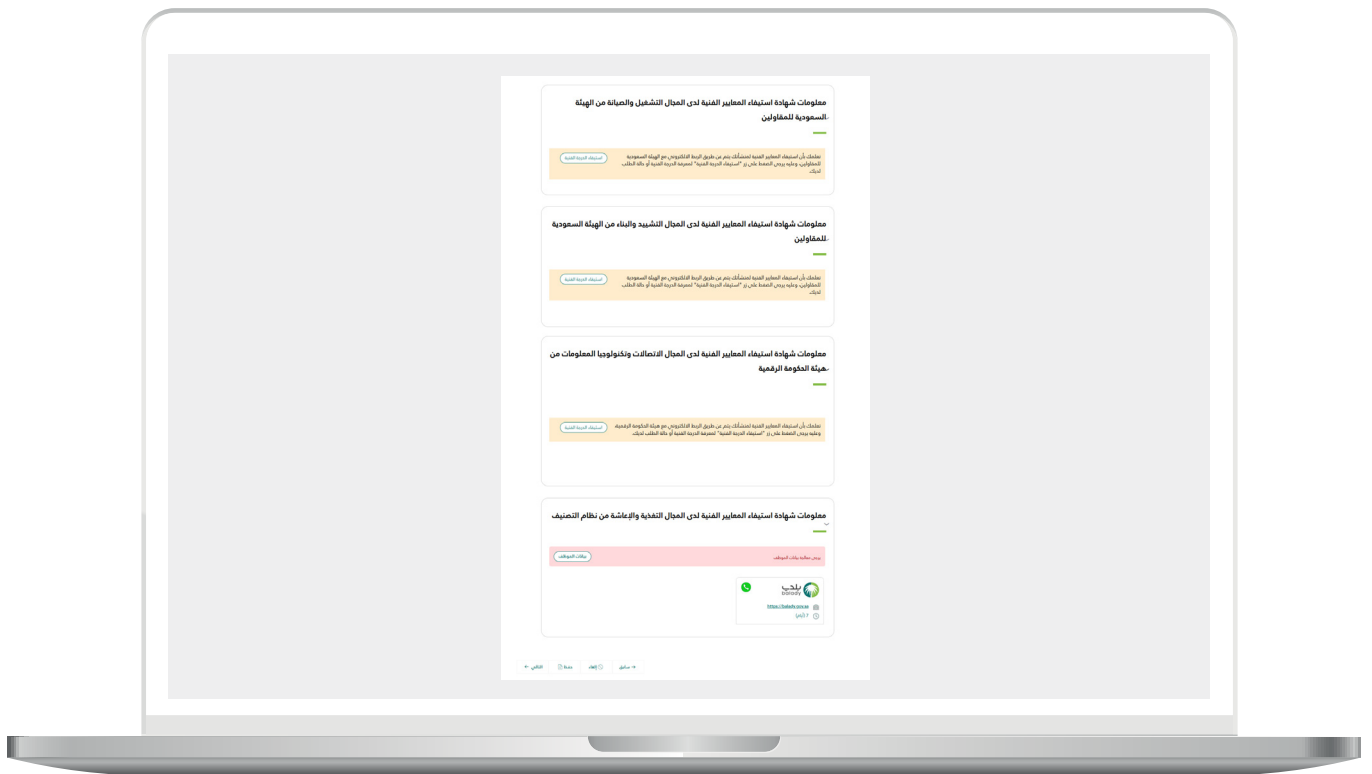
معلومات شهادة استيفاء المعايير الفنية لدى المجال التشغيل والصيانة من الهيئة السعودية للمقاولين

نعلمك بأن استيفاء المعايير الفنية لمنشأتك يتم عن طريق الربط الالكتروني مع الهيئة السعودية للمقاولين، وعليه يرجى الضغط على زر "استيفاء الدرجة الفنية" لمعرفة الدرجة الفنية أو حالة الطلب لديك.

استيفاء الدرجة الفنية

معلومات شهادة استيفاء المعايير الفنية لدى المجال التشييد والبناء من الهيئة السعودية للمقاولين

نعلمك بأن استيفاء المعايير الفنية لمنشأتك يتم عن طريق الربط الالكتروني مع الهيئة السعودية للمقاولين، وعليه يرجى الضغط على زر "استيفاء الدرجة الفنية" لمعرفة الدرجة الفنية أو حالة الطلب لديك.

استيفاء الدرجة الفنية

معلومات شهادة استيفاء المعايير الفنية لدى المجال الاتصالات وتكنولوجيا المعلومات من هيئة الحكومة الرقمية

نعلمك بأن استيفاء المعايير الفنية لمنشأتك يتم عن طريق الربط الالكتروني مع هيئة الحكومة الرقمية وعليه يرجى الضغط على زر "استيفاء الدرجة الفنية" لمعرفة الدرجة الفنية أو حالة الطلب لديك.

استيفاء الدرجة الفنية

معلومات شهادة استيفاء المعايير الفنية لدى المجال التغذية والإعاشة من نظام التصنيف

يرجى مطابقة بيانات الموظف

بيانات الموظف

بلدي balady

https://balady.gov.sa

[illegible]

→ سابق | إلغاء | حفظ | التالي ←